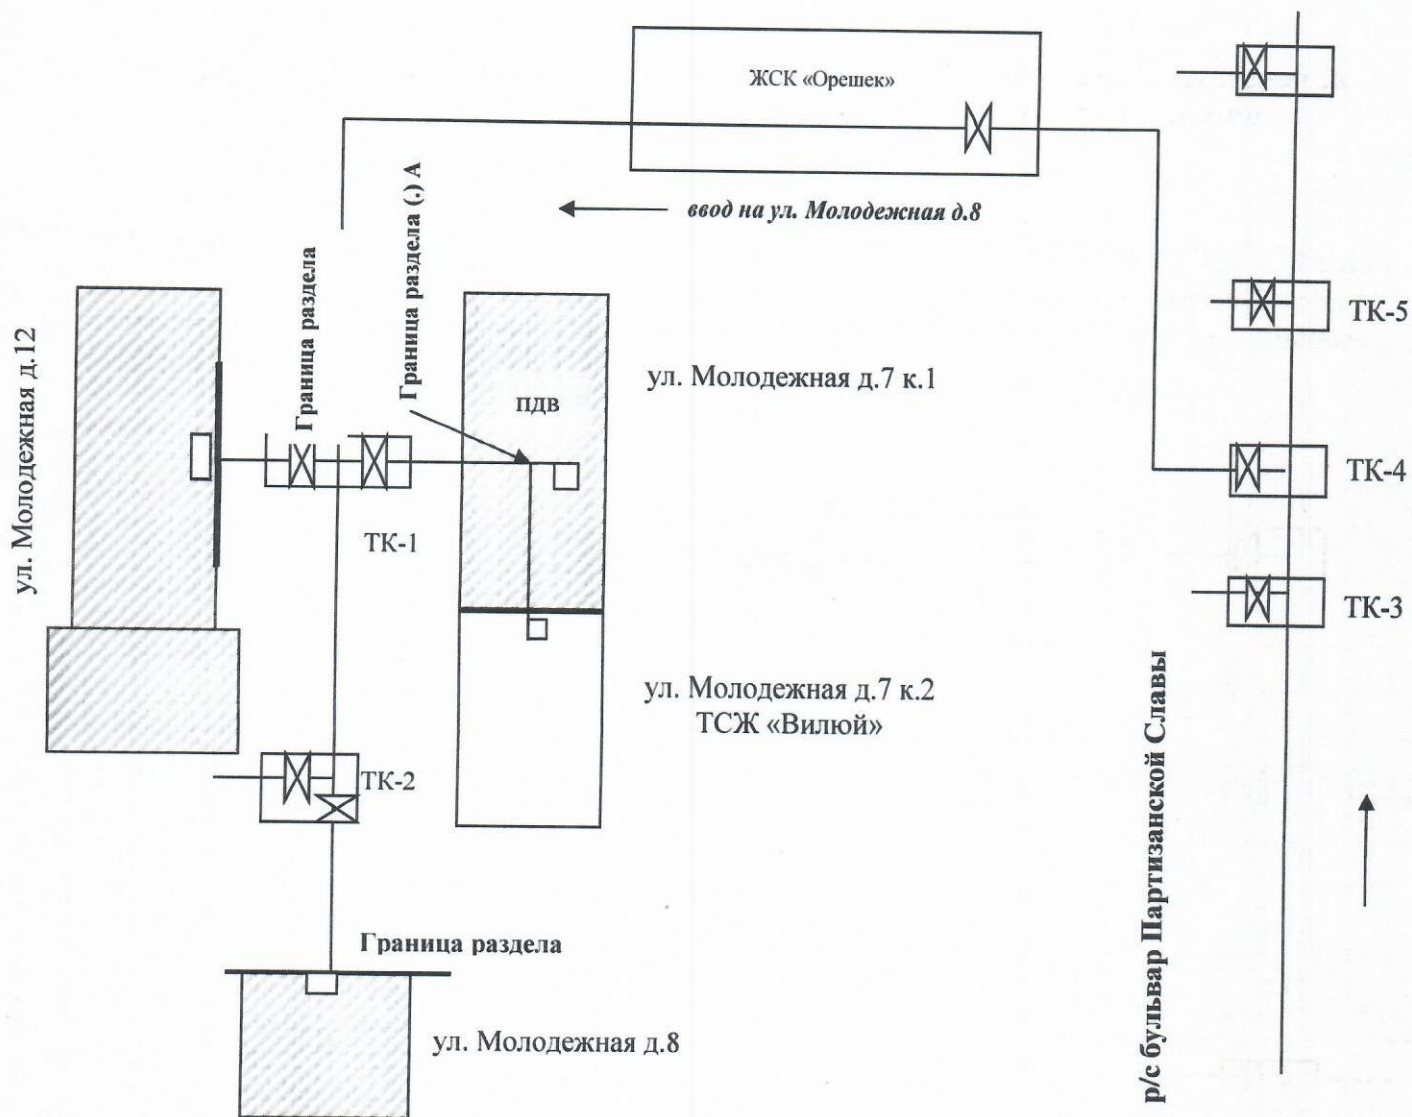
ЖСК «Орешек»

ввод на ул. Молодежная д.8

ТК-5

Граница раздела

Граница раздела (.) А

ул. Молодежная д.12

пдв

ул. Молодежная д.7 к.1

ТК-4

ТК-1

ТК-3

ул. Молодежная д.7 к.2
ТСЖ «Вилюй»

ТК-2

р/с бульвар Партизанской Славы

Граница раздела

ул. Молодежная д.8